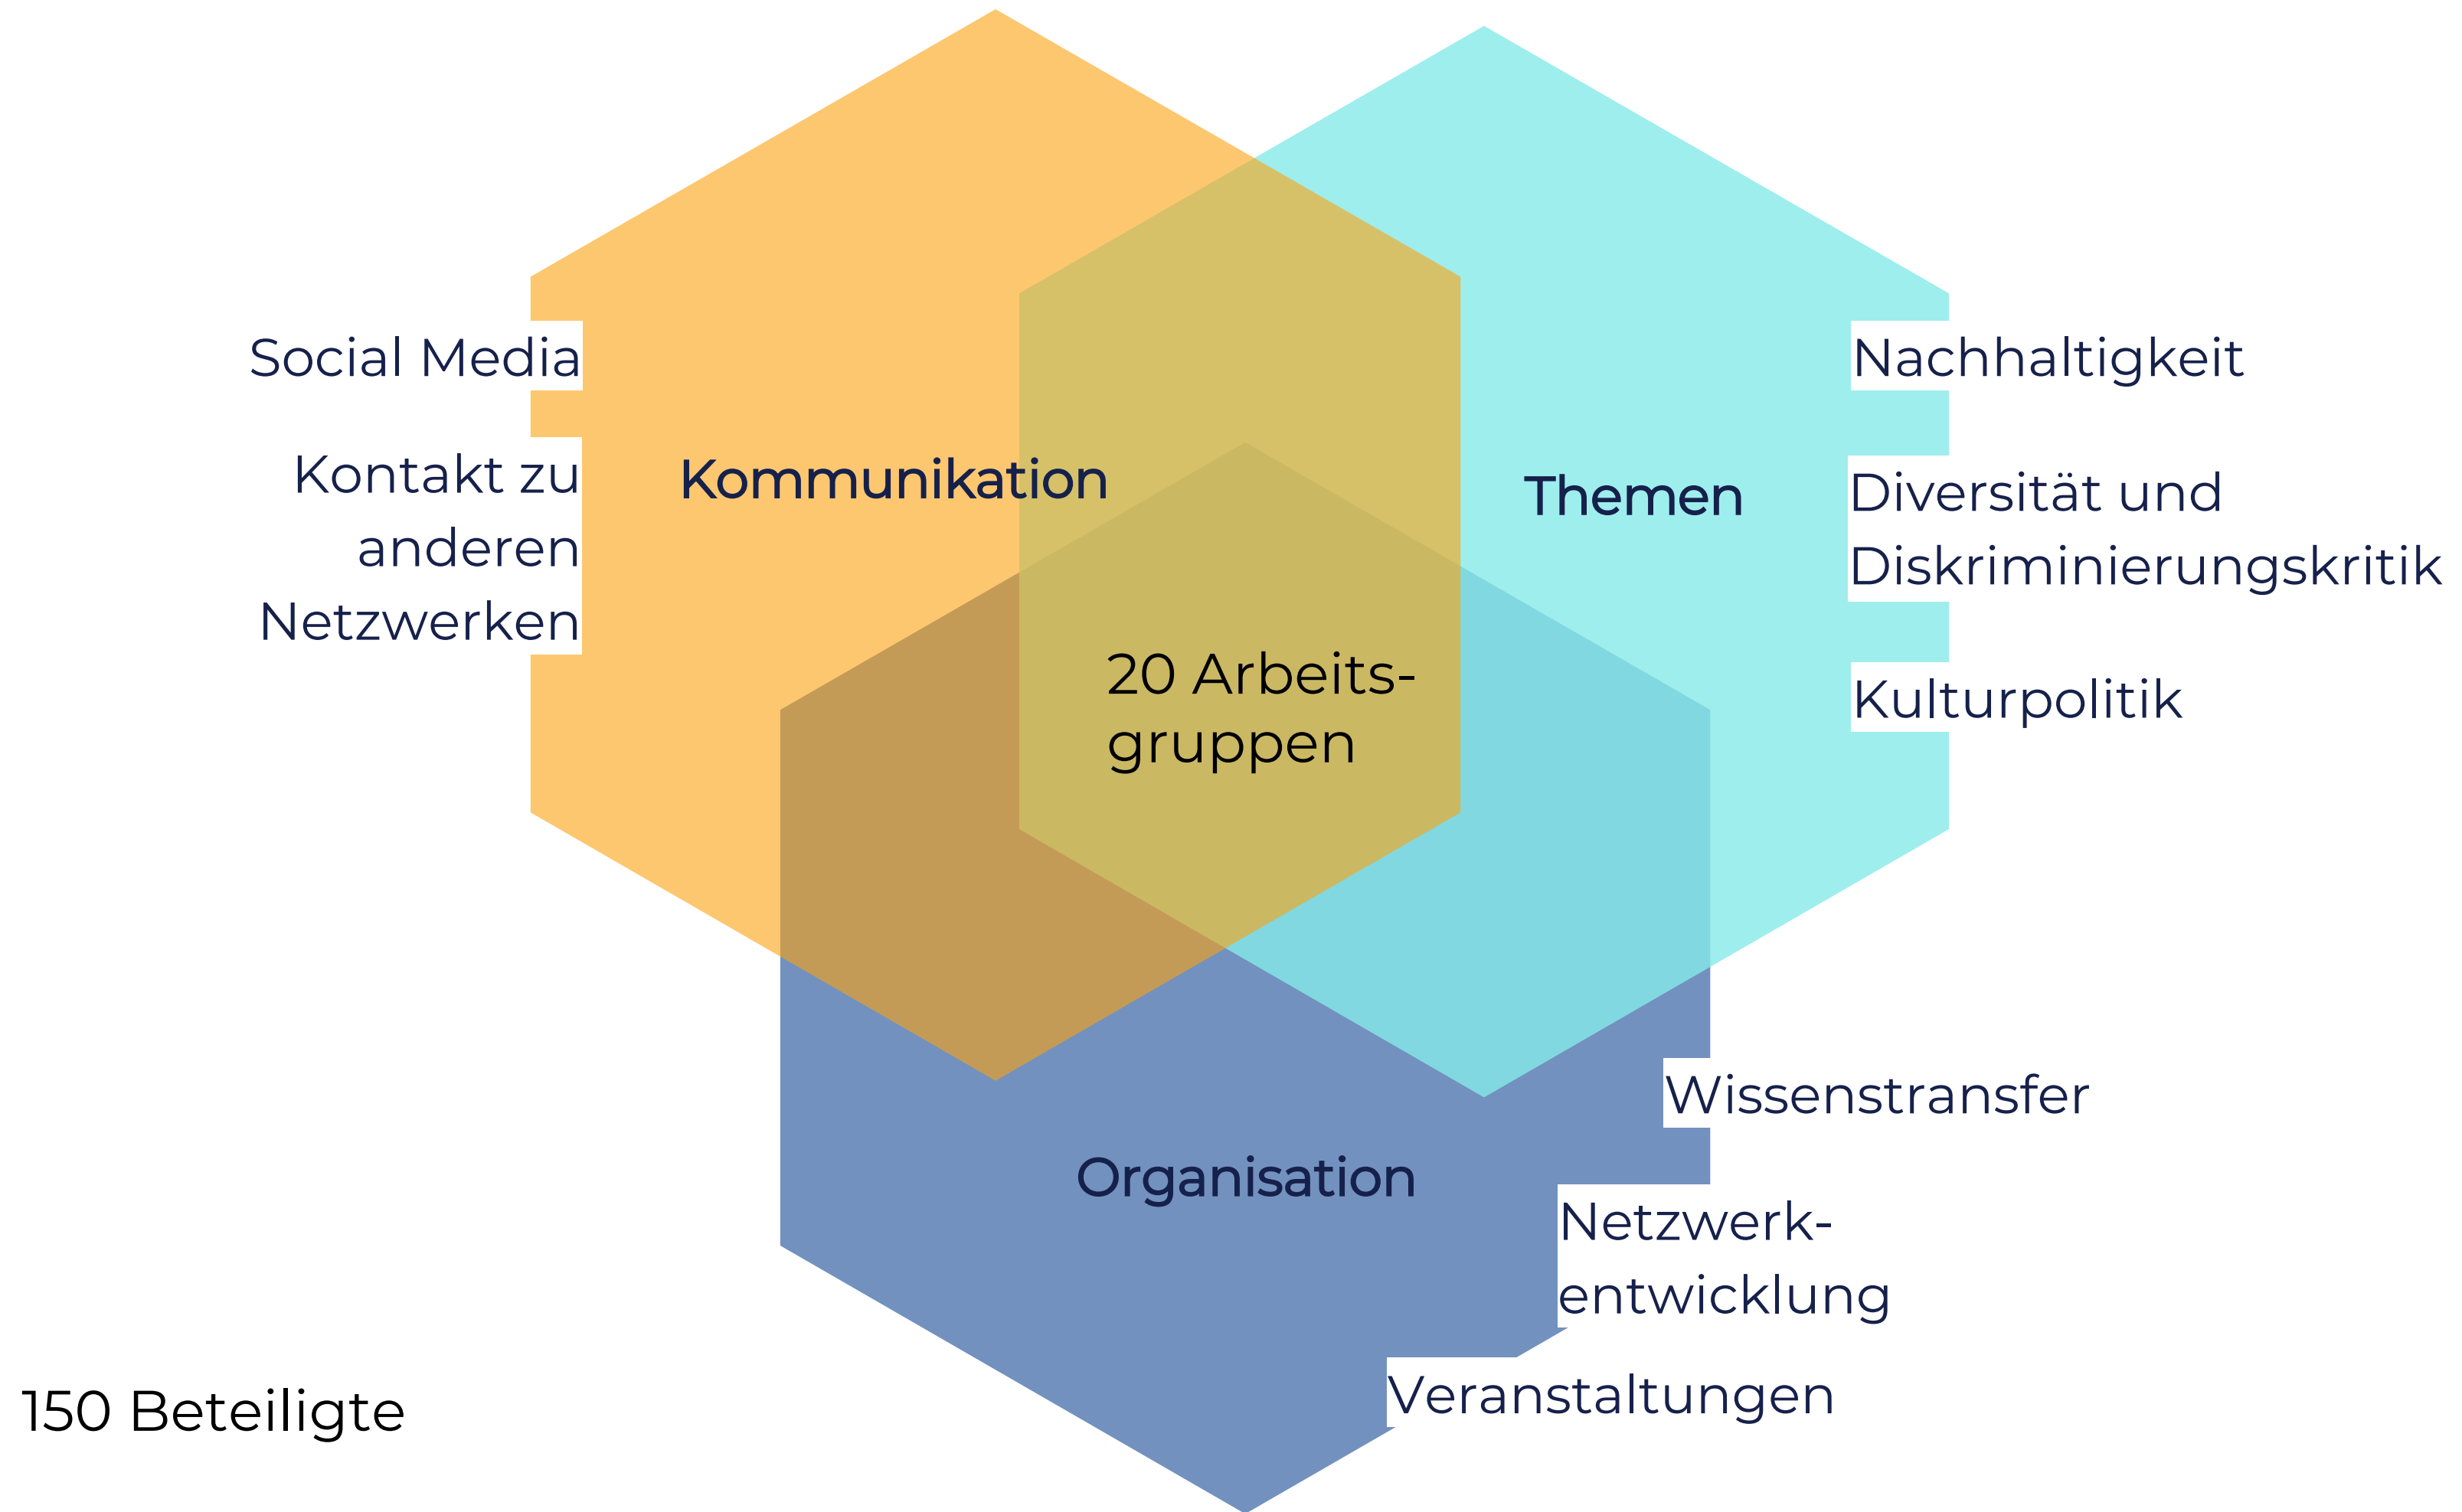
Social Media

Kontakt zu anderen Netzwerken

Kommunikation

Themen

Nachhaltigkeit

Diversität und Diskriminierungskritik

Kulturpolitik

20 Arbeitsgruppen

Organisation

Wissenstransfer

Netzwerkentwicklung

Veranstaltungen

150 Beteiligte